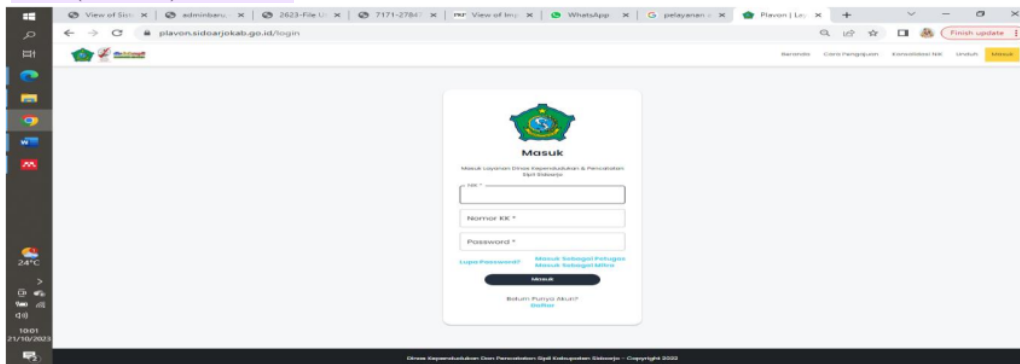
View of Sist ×
adminbaru ×
2023-File U ×
7171-2784 ×
View of Inu ×
WhatsApp ×
pelayanan ×
Plavon | La ×

plavon.sidoarjokab.go.id/login

Finish update

Beranda Cara Pengajuan Konsolidasi NIK Unduh Masuk

Masuk

Masuk Layanan Dinas Kependudukan & Pencatatan Sipil Sidoarjo

NIK *

Nomor KK *

Password *

Lupa Password? Masuk Sebagai Petugas Masuk Sebagai Mitra

Masuk

Belum Punya Akun? Daftar

24°C

10:01 21/10/2023

Dinas Kependudukan Dan Pencatatan Sipil Kabupaten Sidoarjo - Copyright 2022